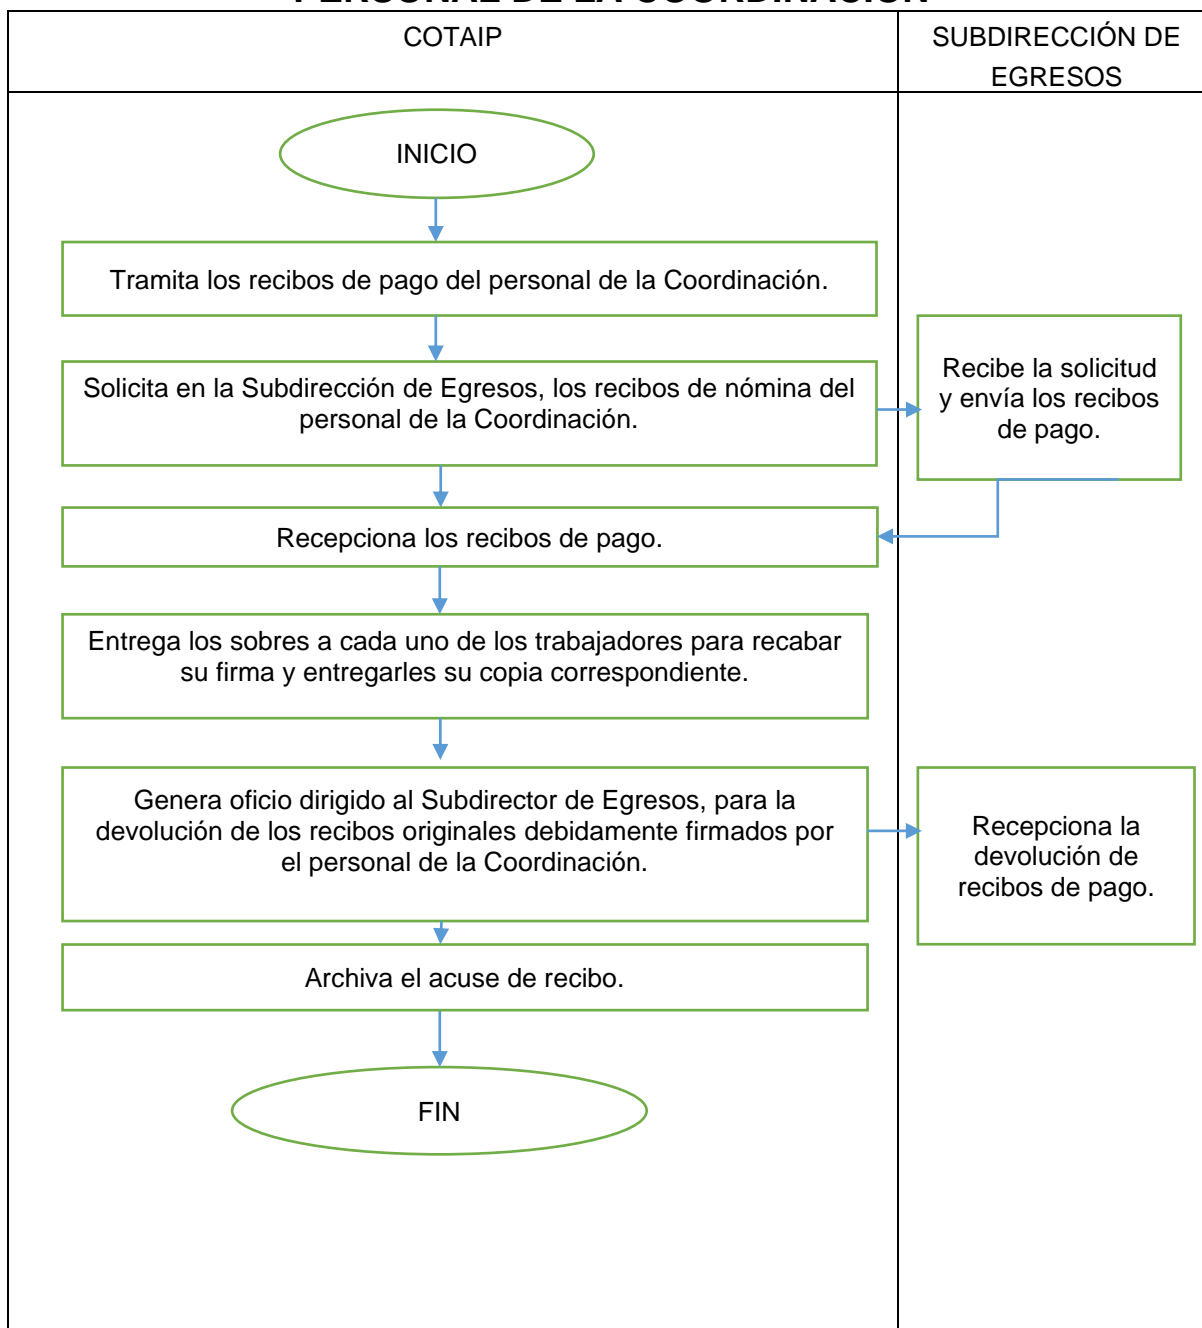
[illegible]

| COTAIP | SUBDIRECCIÓN DE EGRESOS |
|---|---|

INICIO

Tramita los recibos de pago del personal de la Coordinación.

Solicita en la Subdirección de Egresos, los recibos de nómina del personal de la Coordinación.

Recibe la solicitud y envía los recibos de pago.

Recepciona los recibos de pago.

Entrega los sobres a cada uno de los trabajadores para recabar su firma y entregarles su copia correspondiente.

Genera oficio dirigido al Subdirector de Egresos, para la devolución de los recibos originales debidamente firmados por el personal de la Coordinación.

Recepciona la devolución de recibos de pago.

Archiva el acuse de recibo.

FIN